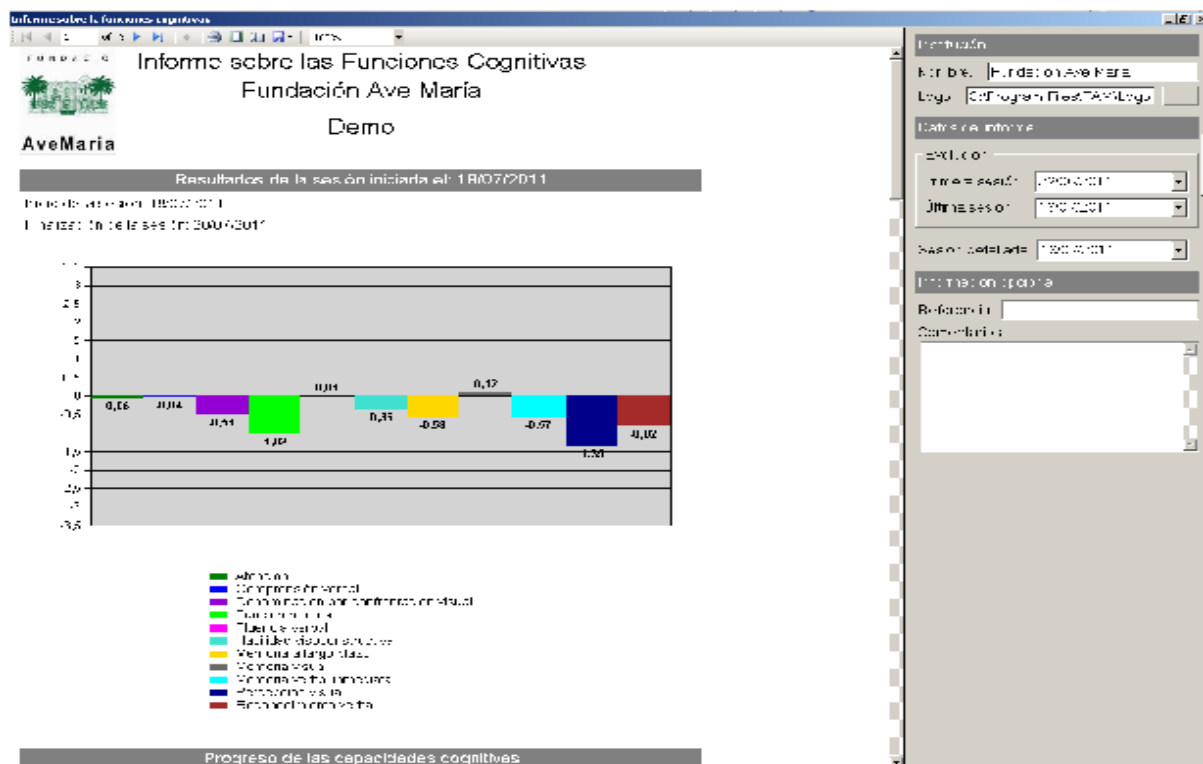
Informe sobre las funciones cognitivas

Informe sobre las Funciones Cognitivas
Fundación Ave María

Demo

AveMaria

Resultados de la sesión iniciada el: 18/07/2011

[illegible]
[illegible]

3
2,5
2
1,5
1
0,5
0
-0,5
-1
-1,5
-2
-2,5
-3
-3,5

-0,06
-0,04
-0,51
-1,02
0,01
-0,35
-0,58
0,12
-0,57
-1,31
-0,82

Atención
Comprensión verbal
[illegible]
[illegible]
Fluencia verbal
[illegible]
Memoria a largo plazo
Memoria visual
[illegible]
Percepción visual
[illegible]

Progreso de las capacidades cognitivas

Institución
Nombre: Fundación Ave María
Logo: C:\Program Files\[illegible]

Datos del informe
Evolución
Primera sesión: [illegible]
Última sesión: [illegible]
Sesión detallada: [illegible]

Información opcional
Referencia:
Comentarios: